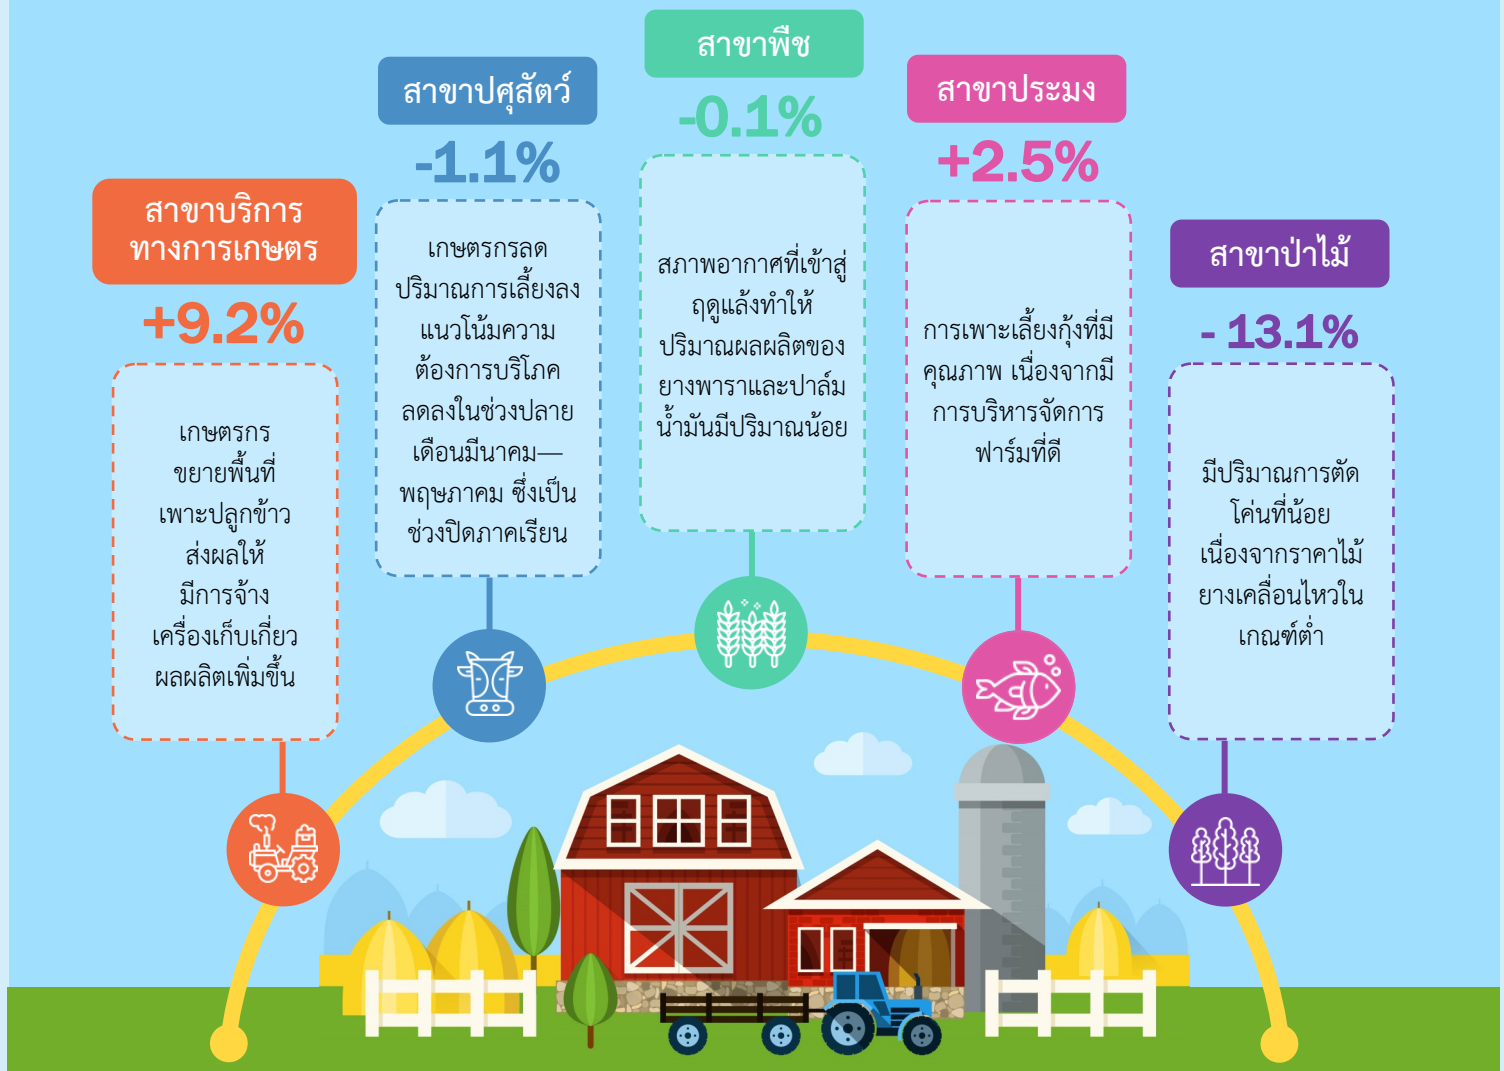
สาขาพืช
-0.1%
สภาพอากาศที่เข้าสู่ฤดูแล้งทำให้ปริมาณผลผลิตของยางพาราและปาล์มน้ำมันมีปริมาณน้อย

สาขาปศุสัตว์
-1.1%
เกษตรกรลดปริมาณการเลี้ยงลง แนวโน้มความต้องการบริโภคลดลงในช่วงปลายเดือนมีนาคม— พฤษภาคม ซึ่งเป็นช่วงปิดภาคเรียน

สาขาประมง
+2.5%
การเพาะเลี้ยงกุ้งที่มีคุณภาพ เนื่องจากมีการบริหารจัดการฟาร์มที่ดี

สาขาบริการทางการเกษตร
+9.2%
เกษตรกรขยายพื้นที่เพาะปลูกข้าว ส่งผลให้มีการจ้างเครื่องเก็บเกี่ยวผลผลิตเพิ่มขึ้น

สาขาป่าไม้
- 13.1%
มีปริมาณการตัดโค่นที่น้อย เนื่องจากราคาไม้ยางเคลื่อนไหวในเกณฑ์ต่ำ